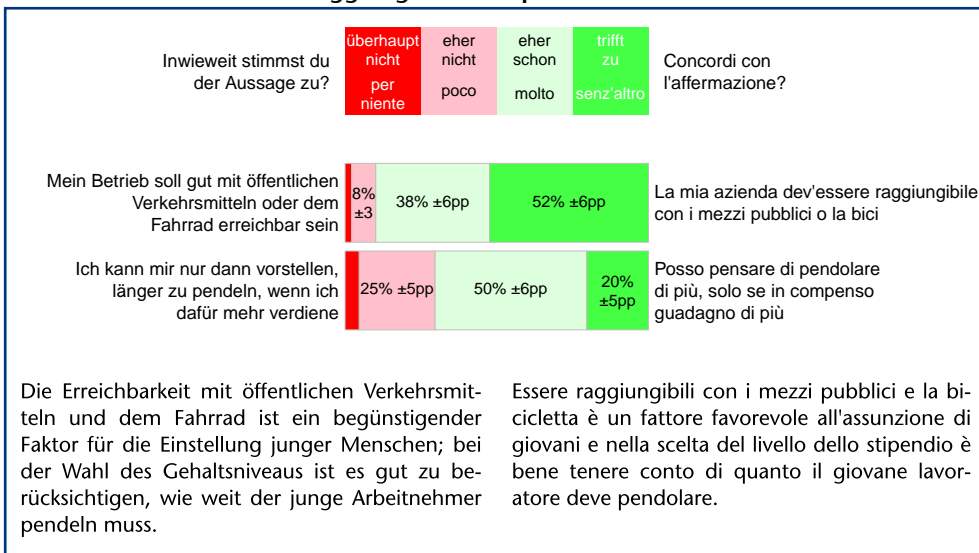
Inwieweit stimmst du der Aussage zu?

| überhaupt nicht / per niente | eher nicht / poco | eher schon / molto | trifft zu / senz'altro |
|---|---|---|---|

Concordi con l'affermazione?

Mein Betrieb soll gut mit öffentlichen Verkehrsmitteln oder dem Fahrrad erreichbar sein

8% ±3 | 38% ±6pp | 52% ±6pp

La mia azienda dev'essere raggiungibile con i mezzi pubblici o la bici

Ich kann mir nur dann vorstellen, länger zu pendeln, wenn ich dafür mehr verdiene

25% ±5pp | 50% ±6pp | 20% ±5pp

Posso pensare di pendolare di più, solo se in compenso guadagno di più

Die Erreichbarkeit mit öffentlichen Verkehrsmitteln und dem Fahrrad ist ein begünstigender Faktor für die Einstellung junger Menschen; bei der Wahl des Gehaltsniveaus ist es gut zu berücksichtigen, wie weit der junge Arbeitnehmer pendeln muss.

Essere raggiungibili con i mezzi pubblici e la bicicletta è un fattore favorevole all'assunzione di giovani e nella scelta del livello dello stipendio è bene tenere conto di quanto il giovane lavoratore deve pendolare.